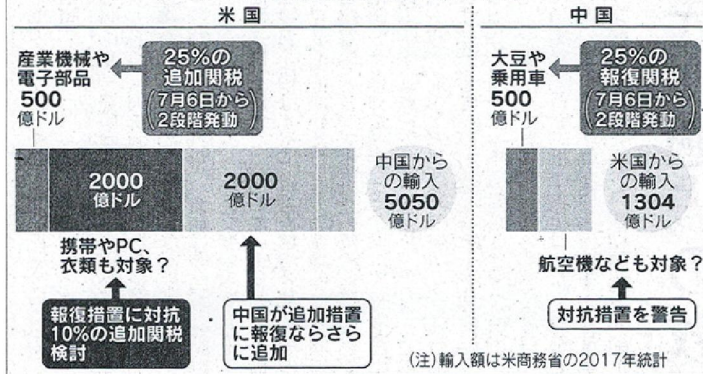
米国

産業機械や電子部品
500
億ドル

25%の
追加関税
(7月6日から
2段階発動)

2000
億ドル

2000
億ドル

中国からの輸入
5050
億ドル

携帯やPC、
衣類も対象？

報復措置に対抗
10%の追加関税
検討

中国が追加措置
に報復ならさら
に追加

中国

大豆や
乗用車
500
億ドル

25%の
報復関税
(7月6日から
2段階発動)

米国からの輸入
1304
億ドル

航空機なども対象？

対抗措置を警告

(注)輸入額は米商務省の2017年統計